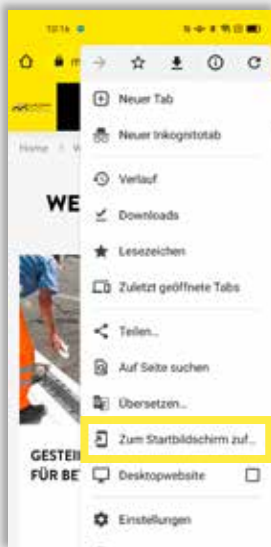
10:16

Home

WE

GESTEI
FÜR BE

Neuer Tab
Neuer Inkognitotab
Verlauf
Downloads
Lesezeichen
Zuletzt geöffnete Tabs
Teilen...
Auf Seite suchen
Übersetzen...
Zum Startbildschirm zuf...
Desktopwebsite
Einstellungen